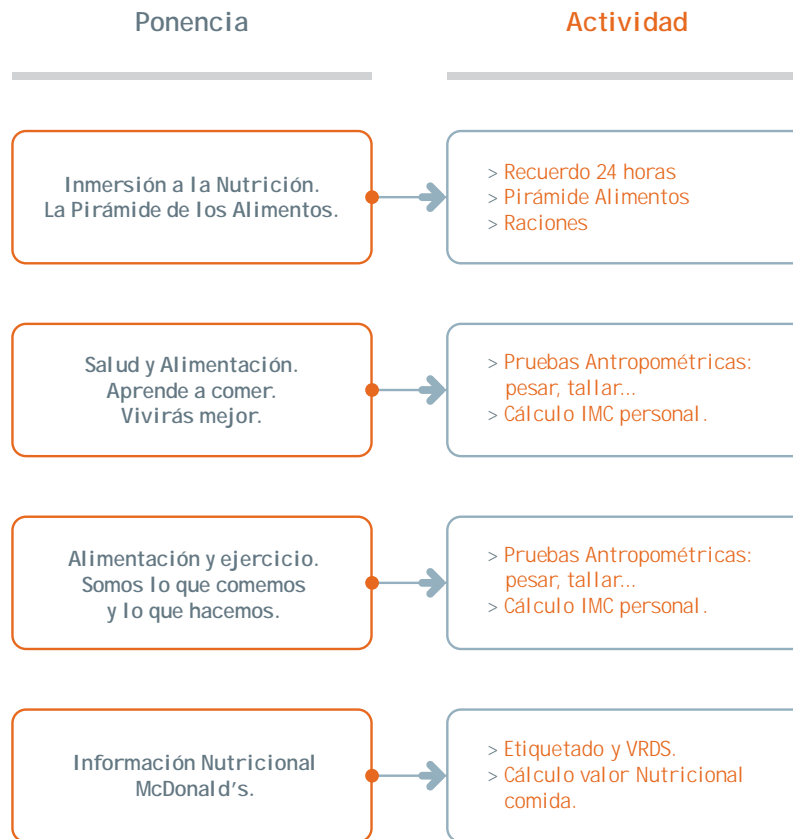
Ponencia

Actividad

Inmersión a la Nutrición.
La Pirámide de los Alimentos.

> Recuerdo 24 horas
> Pirámide Alimentos
> Raciones

Salud y Alimentación.
Aprende a comer.
Vivirás mejor.

> Pruebas Antropométricas: pesar, tallar...
> Cálculo IMC personal.

Alimentación y ejercicio.
Somos lo que comemos
y lo que hacemos.

> Pruebas Antropométricas: pesar, tallar...
> Cálculo IMC personal.

Información Nutricional
McDonald's.

> Etiquetado y VRDS.
> Cálculo valor Nutricional comida.